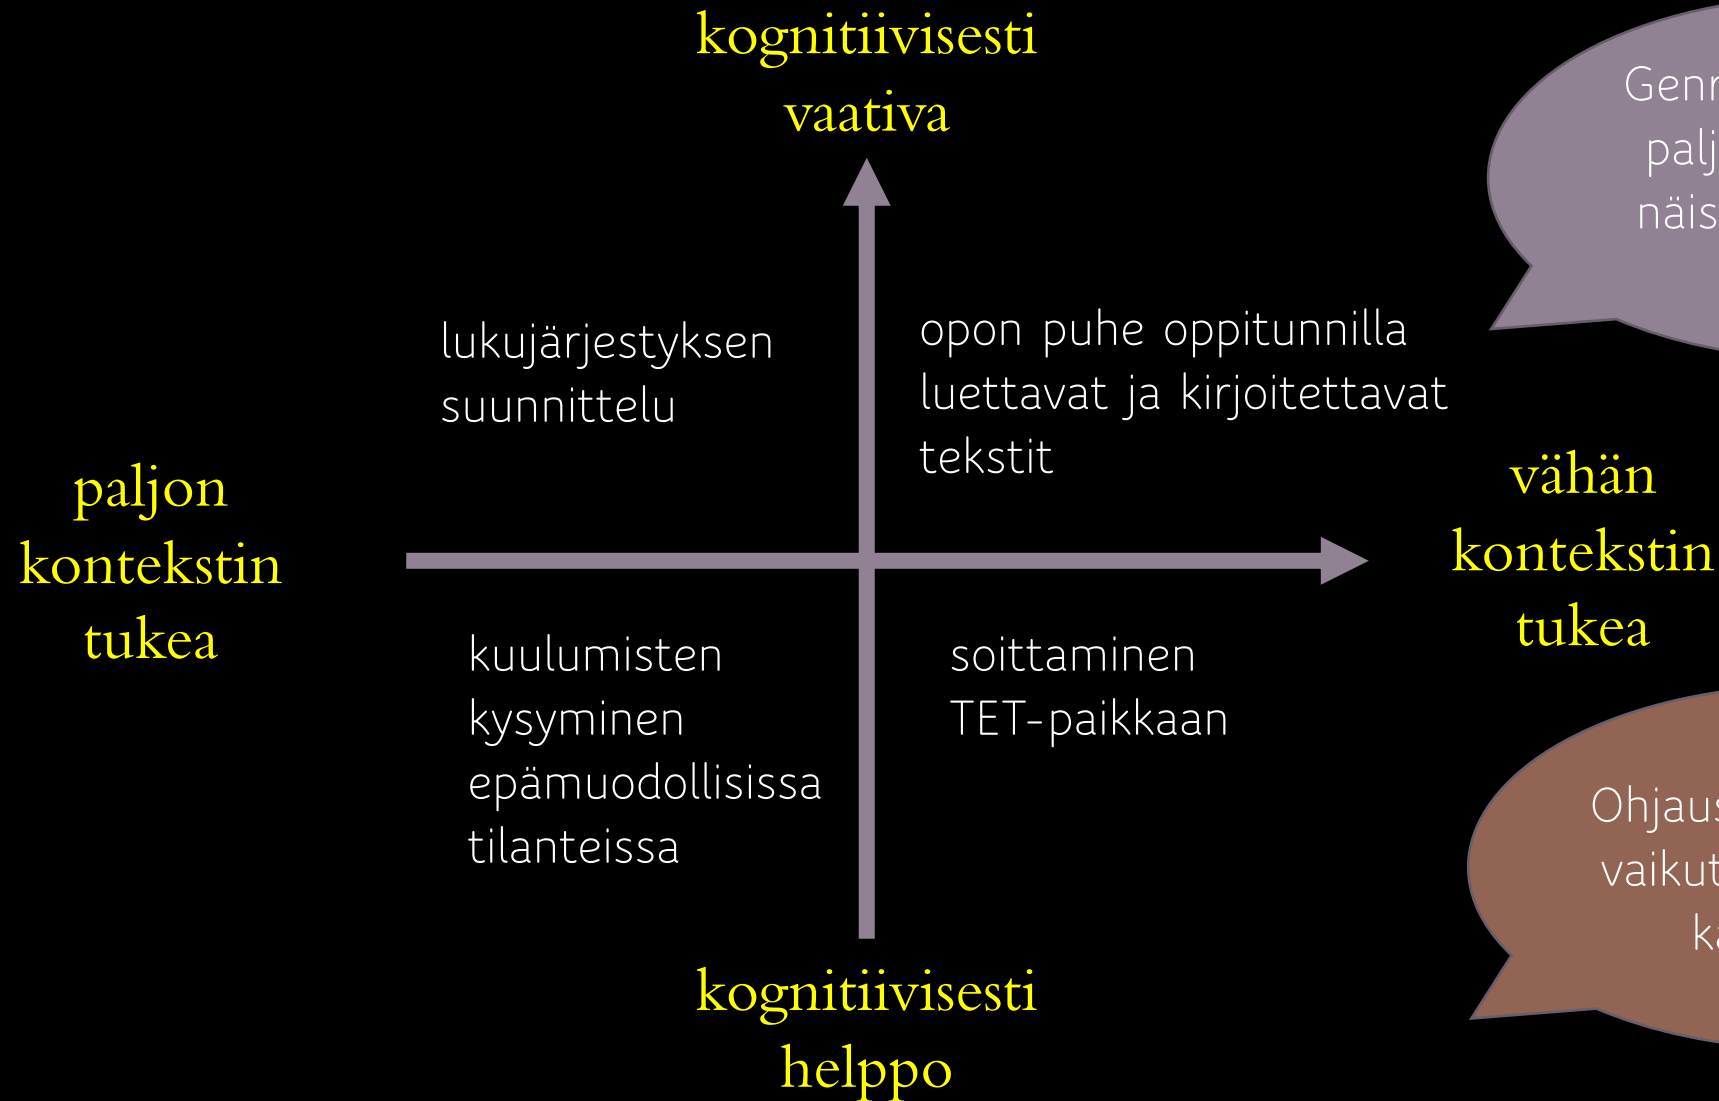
kognitiivisesti vaativa

lukujärjestyksen suunnittelu

opon puhe oppitunnilla luettavat ja kirjoitettavat tekstit

paljon kontekstin tukea

vähän kontekstin tukea

kuulumisten kysyminen epämuodollisissa tilanteissa

soittaminen TET-paikkaan

kognitiivisesti helppo

Genr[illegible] palj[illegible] näis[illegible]

Ohjaus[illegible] vaikut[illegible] ka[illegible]